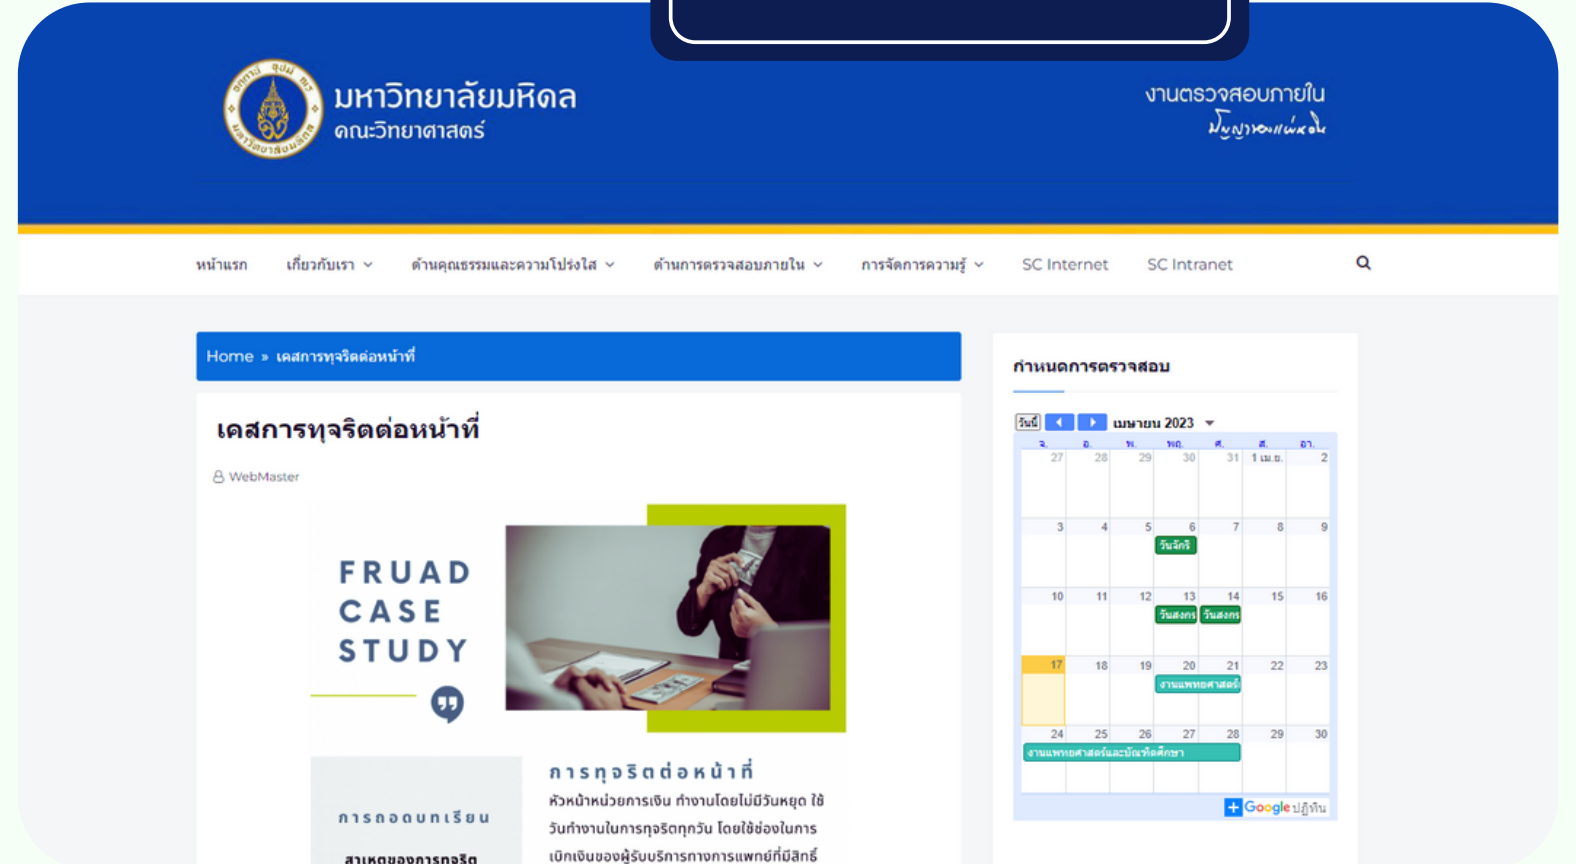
มหาวิทยาลัยมหิดล
คณะวิทยาศาสตร์

งานตรวจสอบภายใน
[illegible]

หน้าแรก เกี่ยวกับเรา ด้านคุณธรรมและความโปร่งใส ด้านการตรวจสอบภายใน การจัดการความรู้ SC Internet SC Intranet

Home » เคสการทุจริตต่อหน้าที่

เคสการทุจริตต่อหน้าที่

WebMaster

FRUAD CASE STUDY

การทุจริตต่อหน้าที่

หัวหน้าหน่วยการเงิน ทำงานโดยไม่มีวันหยุด ใช้วันทำงานในการทุจริตทุกวัน โดยใช้ช่องในการเบิกเงินของผู้รับบริการทางการแพทย์ที่มีสิทธิ์

การถอดบทเรียน

สาเหตุของการทุจริต

กำหนดการตรวจสอบ

วันนี้ เมษายน 2023

| อา. | จ. | อ. | พ. | พฤ. | ศ. | ส. |
|---|---|---|---|---|---|---|
| 27 | 28 | 29 | 30 | 31 | 1 เม.ย. | 2 |
| 3 | 4 | 5 | 6 วันจักรี | 7 | 8 | 9 |
| 10 | 11 | 12 | 13 วันสงกร | 14 วันสงกร | 15 | 16 |
| 17 | 18 | 19 | 20 งานแพทยศาสตร์ | 21 | 22 | 23 |
| 24 งานแพทยศาสตร์และบัณฑิตศึกษา | 25 | 26 | 27 | 28 | 29 | 30 |

+ Google ปฏิทิน